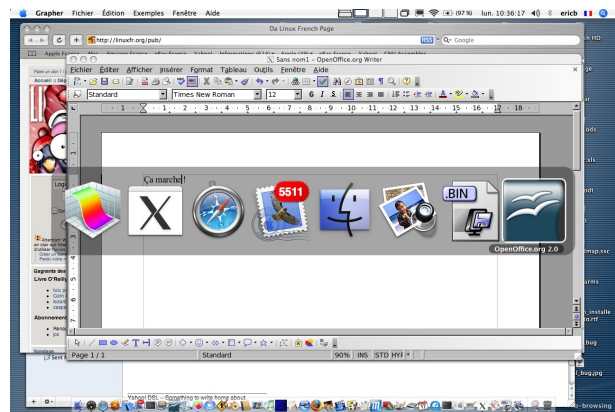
Grapher Fichier Édition Exemples Fenêtre Aide
(97%) lun. 10:36:17 erich

Da Linux French Page
http://linuxfr.org/pub/
RSS Q- Google

Sans nom1 – OpenOffice.org Writer
Fichier Éditer Afficher Insérer Format Tableau Outils Fenêtre Aide
Standard
Times New Roman
12
G I S

Ça marche!

5511
.BIN
OpenOffice.org 2.0

Page 1 / 1
Standard
90% INS STD HYP

Yahoo! DSL – Something to write home about.

HD
.xls
map.sxc
arms
_installe
bug
_bug.jpg
o-browsing